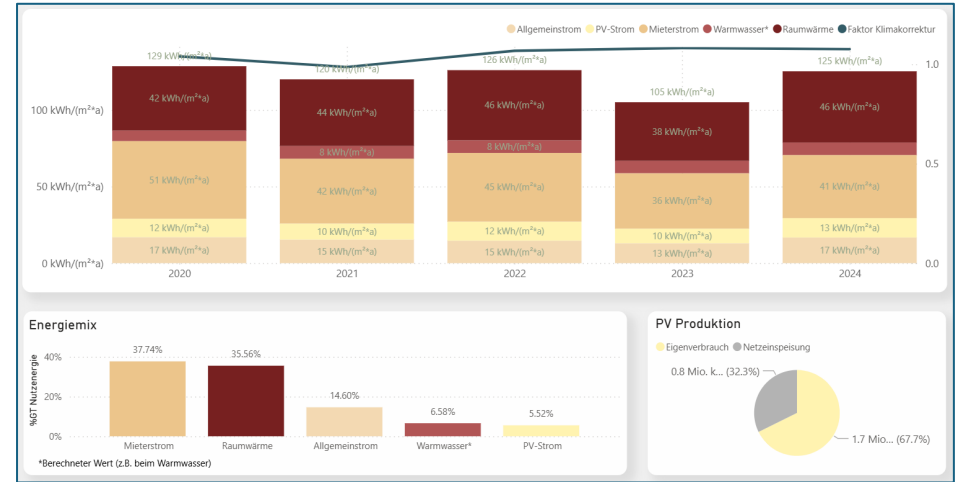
Allgemeinstrom PV-Strom Mieterstrom Warmwasser* Raumwärme Faktor Klimakorrektur

| | 2020 | 2021 | 2022 | 2023 | 2024 |
|---|---|---|---|---|---|
| Total | 129 kWh/(m²a) | 120 kWh/(m²a) | 126 kWh/(m²a) | 105 kWh/(m²a) | 125 kWh/(m²a) |
| Raumwärme | 42 kWh/(m²a) | 44 kWh/(m²a) | 46 kWh/(m²a) | 38 kWh/(m²a) | 46 kWh/(m²a) |
| Warmwasser* | | 8 kWh/(m²a) | 8 kWh/(m²a) | | |
| Mieterstrom | 51 kWh/(m²a) | 42 kWh/(m²a) | 45 kWh/(m²a) | 36 kWh/(m²a) | 41 kWh/(m²a) |
| PV-Strom | 12 kWh/(m²a) | 10 kWh/(m²a) | 12 kWh/(m²a) | 10 kWh/(m²a) | 13 kWh/(m²a) |
| Allgemeinstrom | 17 kWh/(m²a) | 15 kWh/(m²a) | 15 kWh/(m²a) | 13 kWh/(m²a) | 17 kWh/(m²a) |

100 kWh/(m²a)
50 kWh/(m²a)
0 kWh/(m²a)
1.0
0.5
0.0

Energiemix

%GT Nutzenergie
40%
20%
0%

| Mieterstrom | Raumwärme | Allgemeinstrom | Warmwasser* | PV-Strom |
|---|---|---|---|---|
| 37.74% | 35.56% | 14.60% | 6.58% | 5.52% |

*Berechneter Wert (z.B. beim Warmwasser)

PV Produktion

Eigenverbrauch Netzeinspeisung

0.8 Mio. k... (32.3%)
1.7 Mio... (67.7%)